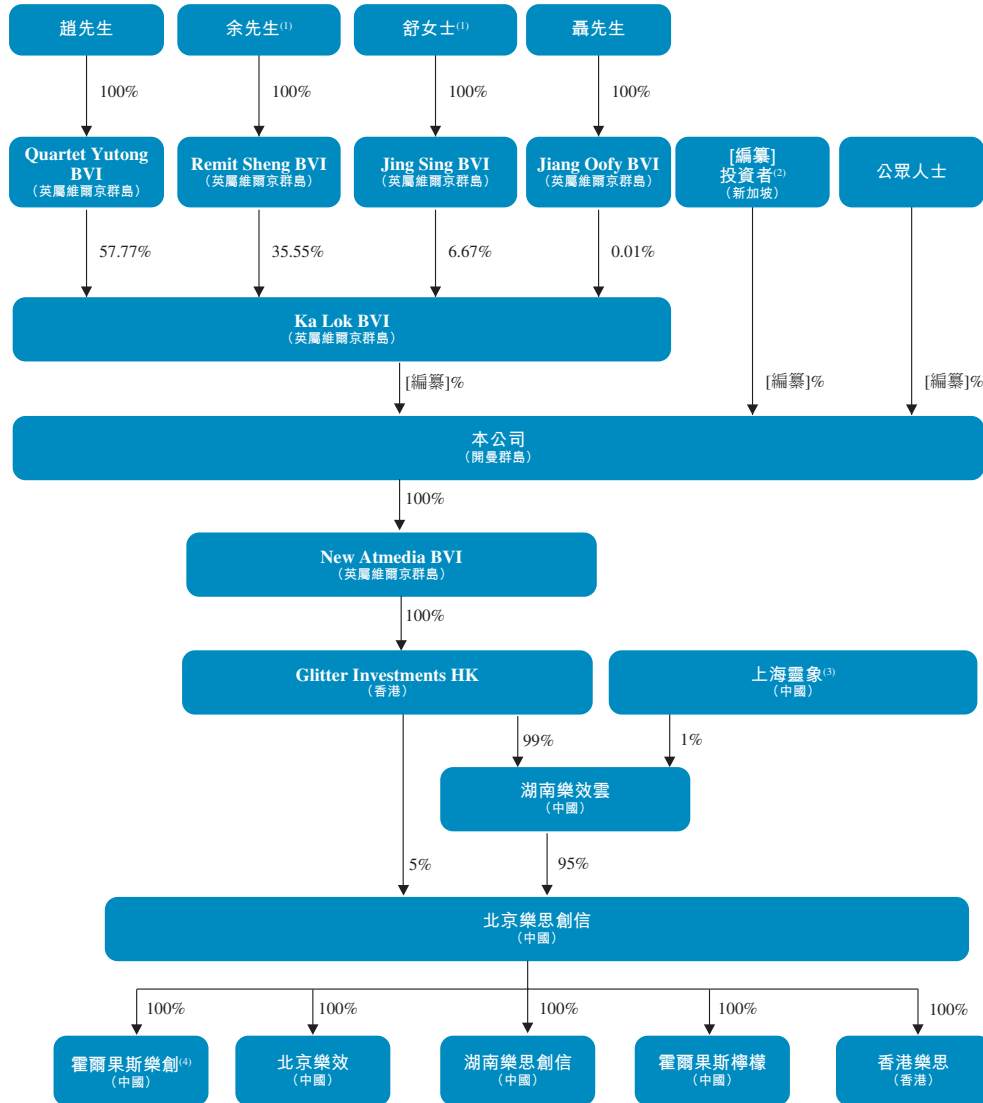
趙先生

余先生$^{(1)}$

舒女士$^{(1)}$

聶先生

100%

100%

100%

100%

Quartet Yutong BVI
（英屬維爾京群島）

Remit Sheng BVI
（英屬維爾京群島）

Jing Sing BVI
（英屬維爾京群島）

Jiang Oofy BVI
（英屬維爾京群島）

[編纂]
投資者$^{(2)}$
（新加坡）

公眾人士

57.77%

35.55%

6.67%

0.01%

Ka Lok BVI
（英屬維爾京群島）

[編纂]%

[編纂]%

[編纂]%

本公司
（開曼群島）

100%

New Atmedia BVI
（英屬維爾京群島）

100%

Glitter Investments HK
（香港）

上海靈象$^{(3)}$
（中國）

99%

1%

湖南樂效雲
（中國）

5%

95%

北京樂思創信
（中國）

100%

100%

100%

100%

100%

霍爾果斯樂創$^{(4)}$
（中國）

北京樂效
（中國）

湖南樂思創信
（中國）

霍爾果斯檸檬
（中國）

香港樂思
（香港）